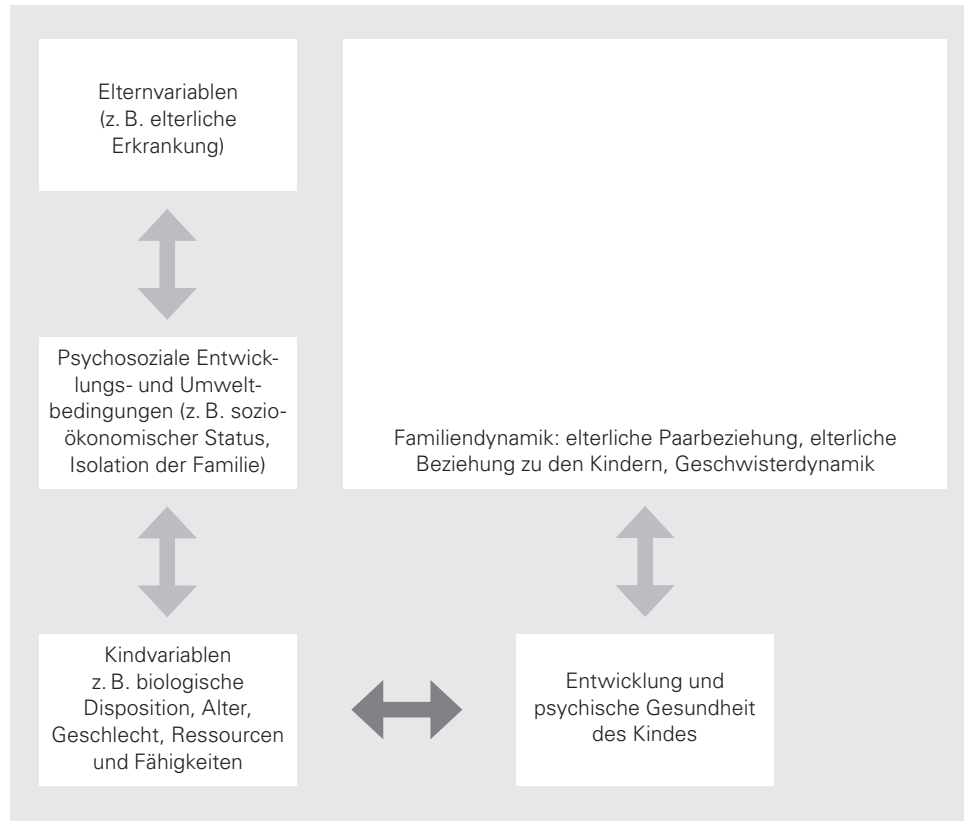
Elternvariablen (z. B. elterliche Erkrankung)

Psychosoziale Entwicklungs- und Umweltbedingungen (z. B. sozioökonomischer Status, Isolation der Familie)

Familiendynamik: elterliche Paarbeziehung, elterliche Beziehung zu den Kindern, Geschwisterdynamik

Kindvariablen z. B. biologische Disposition, Alter, Geschlecht, Ressourcen und Fähigkeiten

Entwicklung und psychische Gesundheit des Kindes